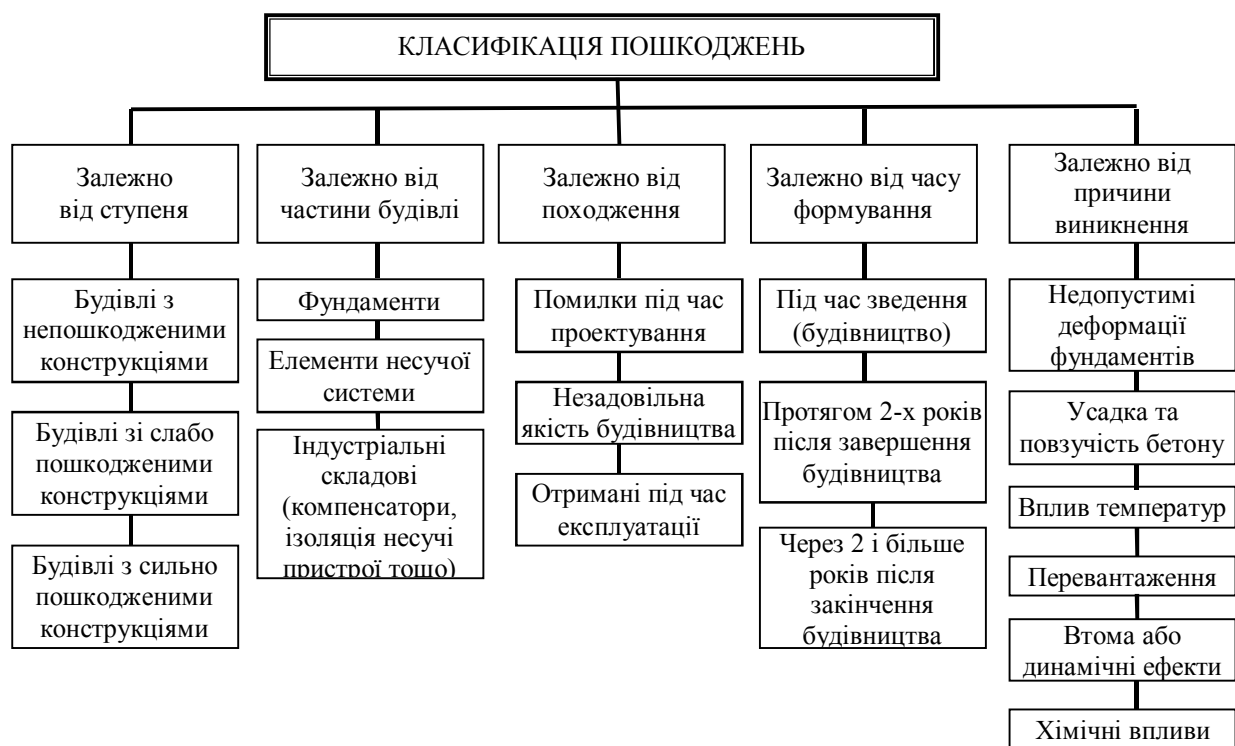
КЛАСИФІКАЦІЯ ПОШКОДЖЕНЬ

Залежно від ступеня

Будівлі з непошкодженими конструкціями

Будівлі зі слабо пошкодженими конструкціями

Будівлі з сильно пошкодженими конструкціями

Залежно від частини будівлі

Фундаменти

Елементи несучої системи

Індустріальні складові (компенсатори, ізоляція несучі пристрої тощо)

Залежно від походження

Помилки під час проектування

Незадовільна якість будівництва

Отримані під час експлуатації

Залежно від часу формування

Під час зведення (будівництво)

Протягом 2-х років після завершення будівництва

Через 2 і більше років після закінчення будівництва

Залежно від причини виникнення

Недопустимі деформації фундаментів

Усадка та повзучість бетону

Вплив температур

Перевантаження

Втома або динамічні ефекти

Хімічні впливи